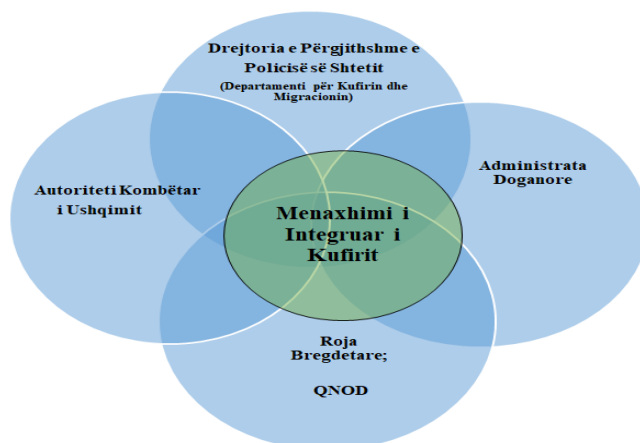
Drejtoria e Përgjithshme e Policisë së Shtetit
(Departamenti për Kufirin dhe Migracionin)

Autoriteti Kombëtar i Ushqimit

Menaxhimi i Integruar i Kufirit

Administrata Doganore

Roja Bregdetare;

QNOD